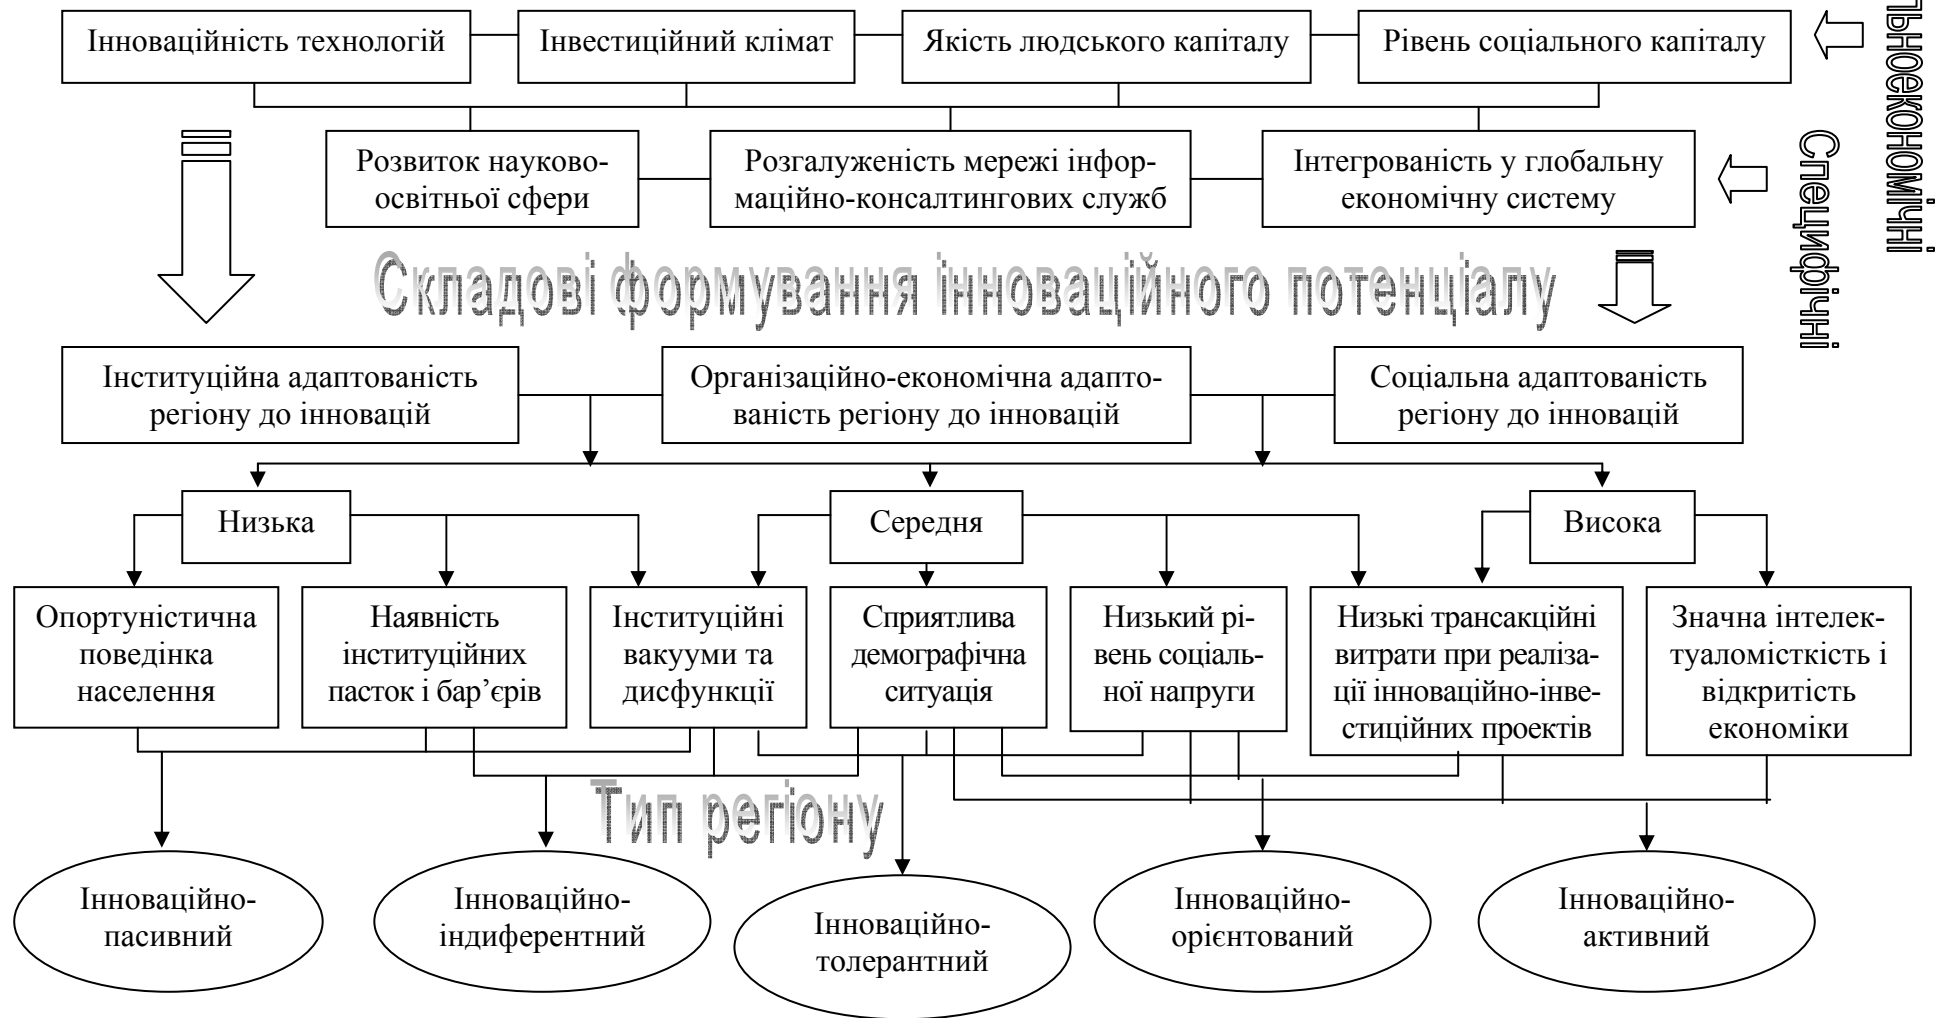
Інноваційність технологій

Інвестиційний клімат

Якість людського капіталу

Рівень соціального капіталу

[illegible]ьноекономічні

Розвиток науково-освітньої сфери

Розгалуженість мережі інформаційно-консалтингових служб

Інтегрованість у глобальну економічну систему

Специфічні

Складові формування інноваційного потенціалу

Інституційна адаптованість регіону до інновацій

Організаційно-економічна адаптованість регіону до інновацій

Соціальна адаптованість регіону до інновацій

Низька

Середня

Висока

Опортуністична поведінка населення

Наявність інституційних пасток і бар'єрів

Інституційні вакууми та дисфункції

Сприятлива демографічна ситуація

Низький рівень соціальної напруги

Низькі трансакційні витрати при реалізації інноваційно-інвестиційних проектів

Значна інтелектуаломісткість і відкритість економіки

Тип регіону

Інноваційно-пасивний

Інноваційно-індиферентний

Інноваційно-толерантний

Інноваційно-орієнтований

Інноваційно-активний